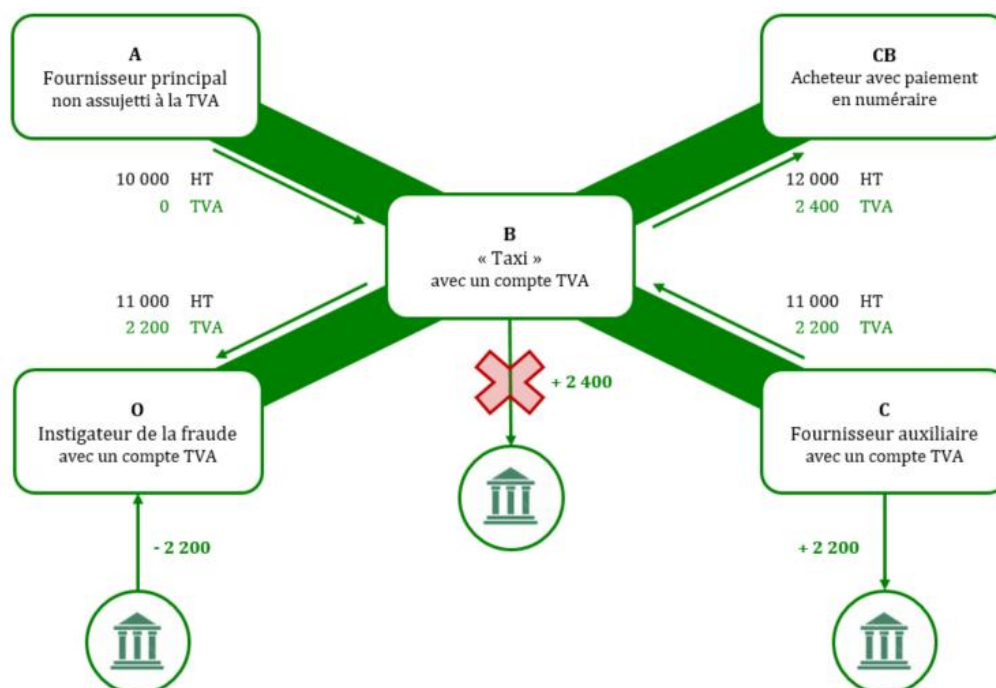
A
Fournisseur principal non assujetti à la TVA

CB
Acheteur avec paiement en numéraire

10 000 HT
0 TVA

12 000 HT
2 400 TVA

B
« Taxi »
avec un compte TVA

11 000 HT
2 200 TVA

11 000 HT
2 200 TVA

+ 2 400

O
Instigateur de la fraude avec un compte TVA

C
Fournisseur auxiliaire avec un compte TVA

- 2 200

+ 2 200